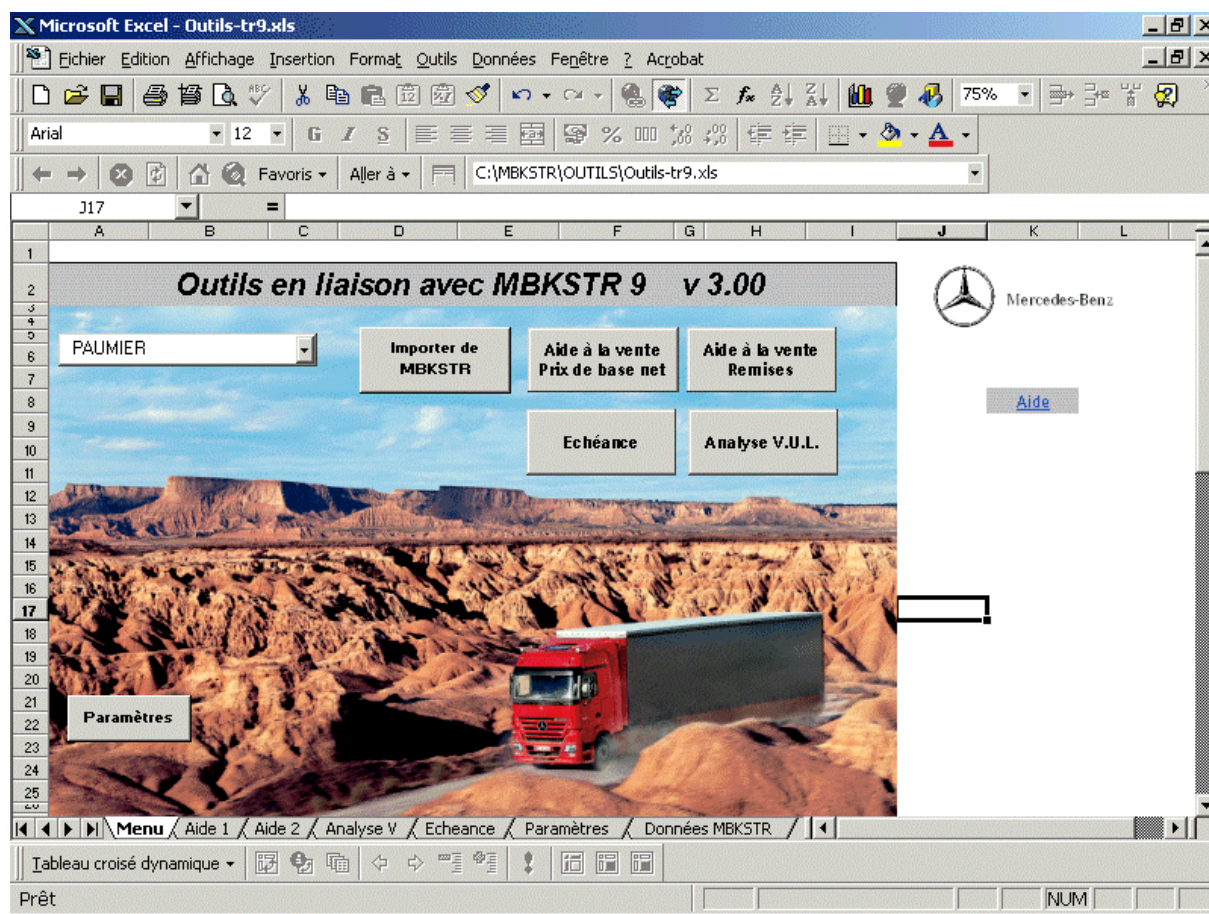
Microsoft Excel - Outils-tr9.xls

Fichier Edition Affichage Insertion Format Outils Données Fenêtre ? Acrobat

75%

Arial 12 G I S

Favoris Aller à C:\MBKSTR\OUTILS\Outils-tr9.xls

J17 =

| | A | B | C | D | E | F | G | H | I | J | K | L |
|---|---|---|---|---|---|---|---|---|---|---|---|---|
| 1 | | | | | | | | | | | | |
| 2 | | | | | | | | | | | | |
| 3 | | | | | | | | | | | | |
| 4 | | | | | | | | | | | | |
| 5 | | | | | | | | | | | | |
| 6 | | | | | | | | | | | | |
| 7 | | | | | | | | | | | | |
| 8 | | | | | | | | | | | | |
| 9 | | | | | | | | | | | | |
| 10 | | | | | | | | | | | | |
| 11 | | | | | | | | | | | | |
| 12 | | | | | | | | | | | | |
| 13 | | | | | | | | | | | | |
| 14 | | | | | | | | | | | | |
| 15 | | | | | | | | | | | | |
| 16 | | | | | | | | | | | | |
| 17 | | | | | | | | | | | | |
| 18 | | | | | | | | | | | | |
| 19 | | | | | | | | | | | | |
| 20 | | | | | | | | | | | | |
| 21 | | | | | | | | | | | | |
| 22 | | | | | | | | | | | | |
| 23 | | | | | | | | | | | | |
| 24 | | | | | | | | | | | | |
| 25 | | | | | | | | | | | | |

Outils en liaison avec MBKSTR 9 v 3.00

Mercedes-Benz

PAUMIER

Importer de MBKSTR

Aide à la vente Prix de base net

Aide à la vente Remises

Aide

Echéance

Analyse V.U.L.

Paramètres

Menu / Aide 1 / Aide 2 / Analyse V / Echeance / Paramètres / Données MBKSTR /

Tableau croisé dynamique

Prêt NUM